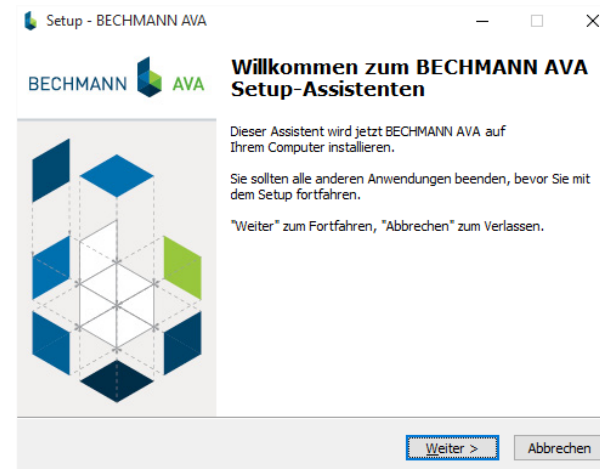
Setup - BECHMANN AVA

BECHMANN AVA

Willkommen zum BECHMANN AVA Setup-Assistenten

Dieser Assistent wird jetzt BECHMANN AVA auf Ihrem Computer installieren.

Sie sollten alle anderen Anwendungen beenden, bevor Sie mit dem Setup fortfahren.

"Weiter" zum Fortfahren, "Abbrechen" zum Verlassen.

Weiter >

Abbrechen